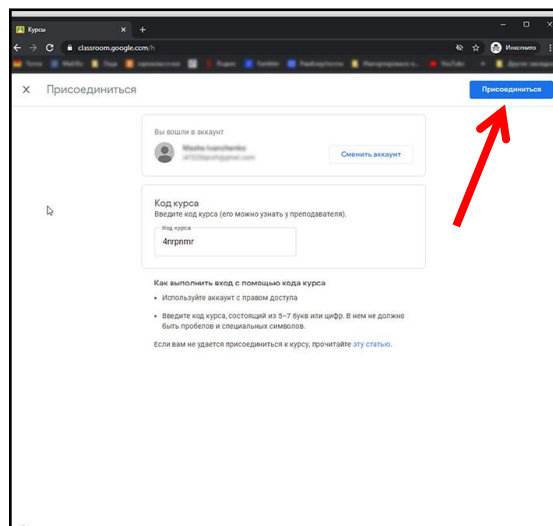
Курсы

classroom.google.com/h

Инкогнито

Присоединиться

Присоединиться

Вы вошли в аккаунт

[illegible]

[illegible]

Сменить аккаунт

Код курса

Введите код курса (его можно узнать у преподавателя).

Код курса

4nrpnmr

Как выполнить вход с помощью кода курса

• Используйте аккаунт с правом доступа

• Введите код курса, состоящий из 5–7 букв или цифр. В нем не должно быть пробелов и специальных символов.

Если вам не удается присоединиться к курсу, прочитайте эту статью.